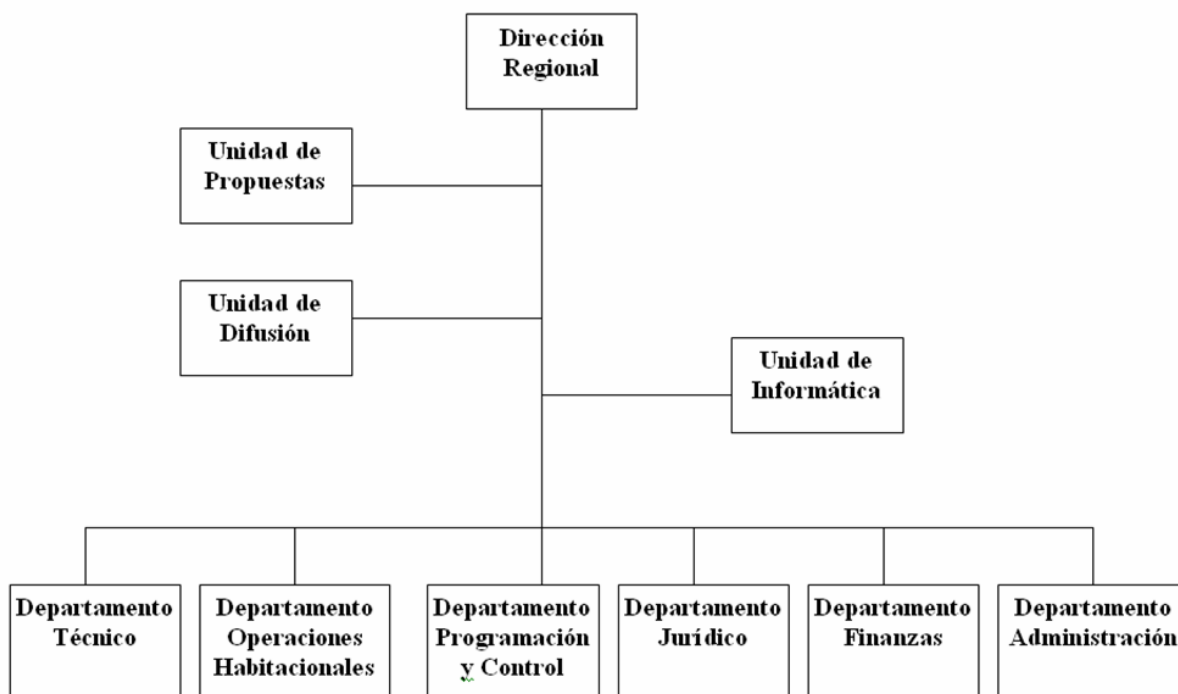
Dirección Regional

Unidad de Propuestas

Unidad de Difusión

Unidad de Informática

Departamento Técnico

Departamento Operaciones Habitacionales

Departamento Programación y Control

Departamento Jurídico

Departamento Finanzas

Departamento Administración